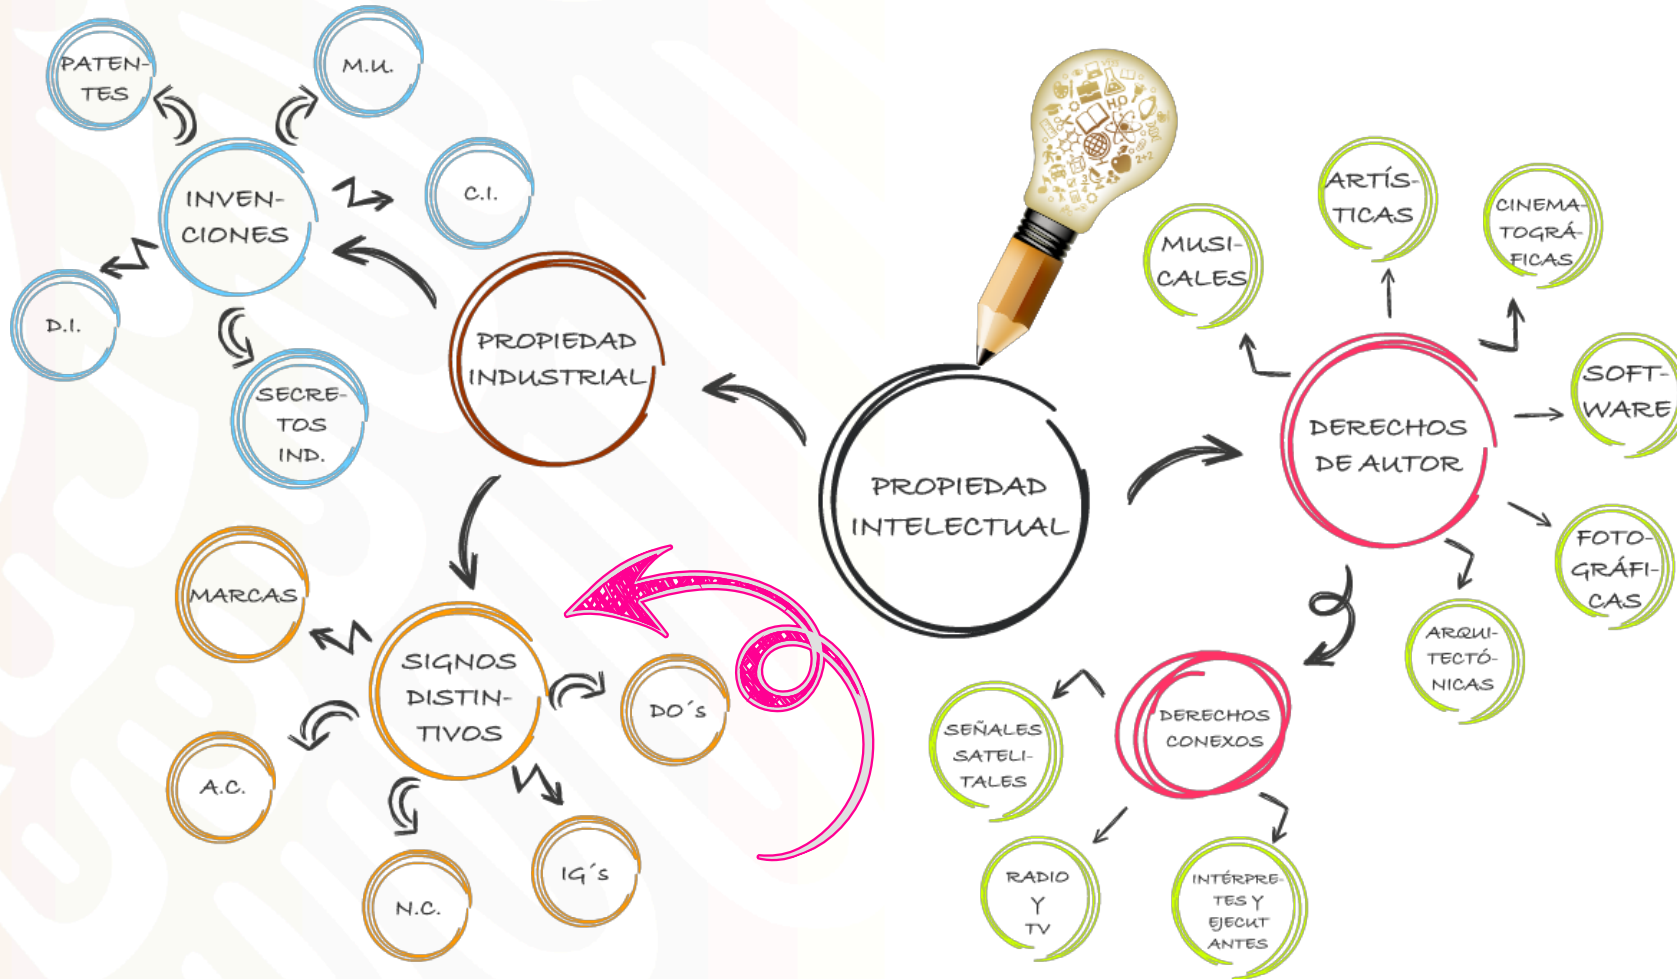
PATENTES

M.U.

INVENCIONES

C.I.

D.I.

SECRETOS IND.

PROPIEDAD INDUSTRIAL

PROPIEDAD INTELECTUAL

MUSICALES

ARTÍSTICAS

CINEMATOGRÁFICAS

SOFTWARE

DERECHOS DE AUTOR

FOTOGRÁFICAS

ARQUITECTÓNICAS

MARCAS

SIGNOS DISTINTIVOS

DO´S

A.C.

N.C.

IG´s

SEÑALES SATELITALES

DERECHOS CONEXOS

RADIO Y TV

INTÉRPRETES Y EJECUTANTES